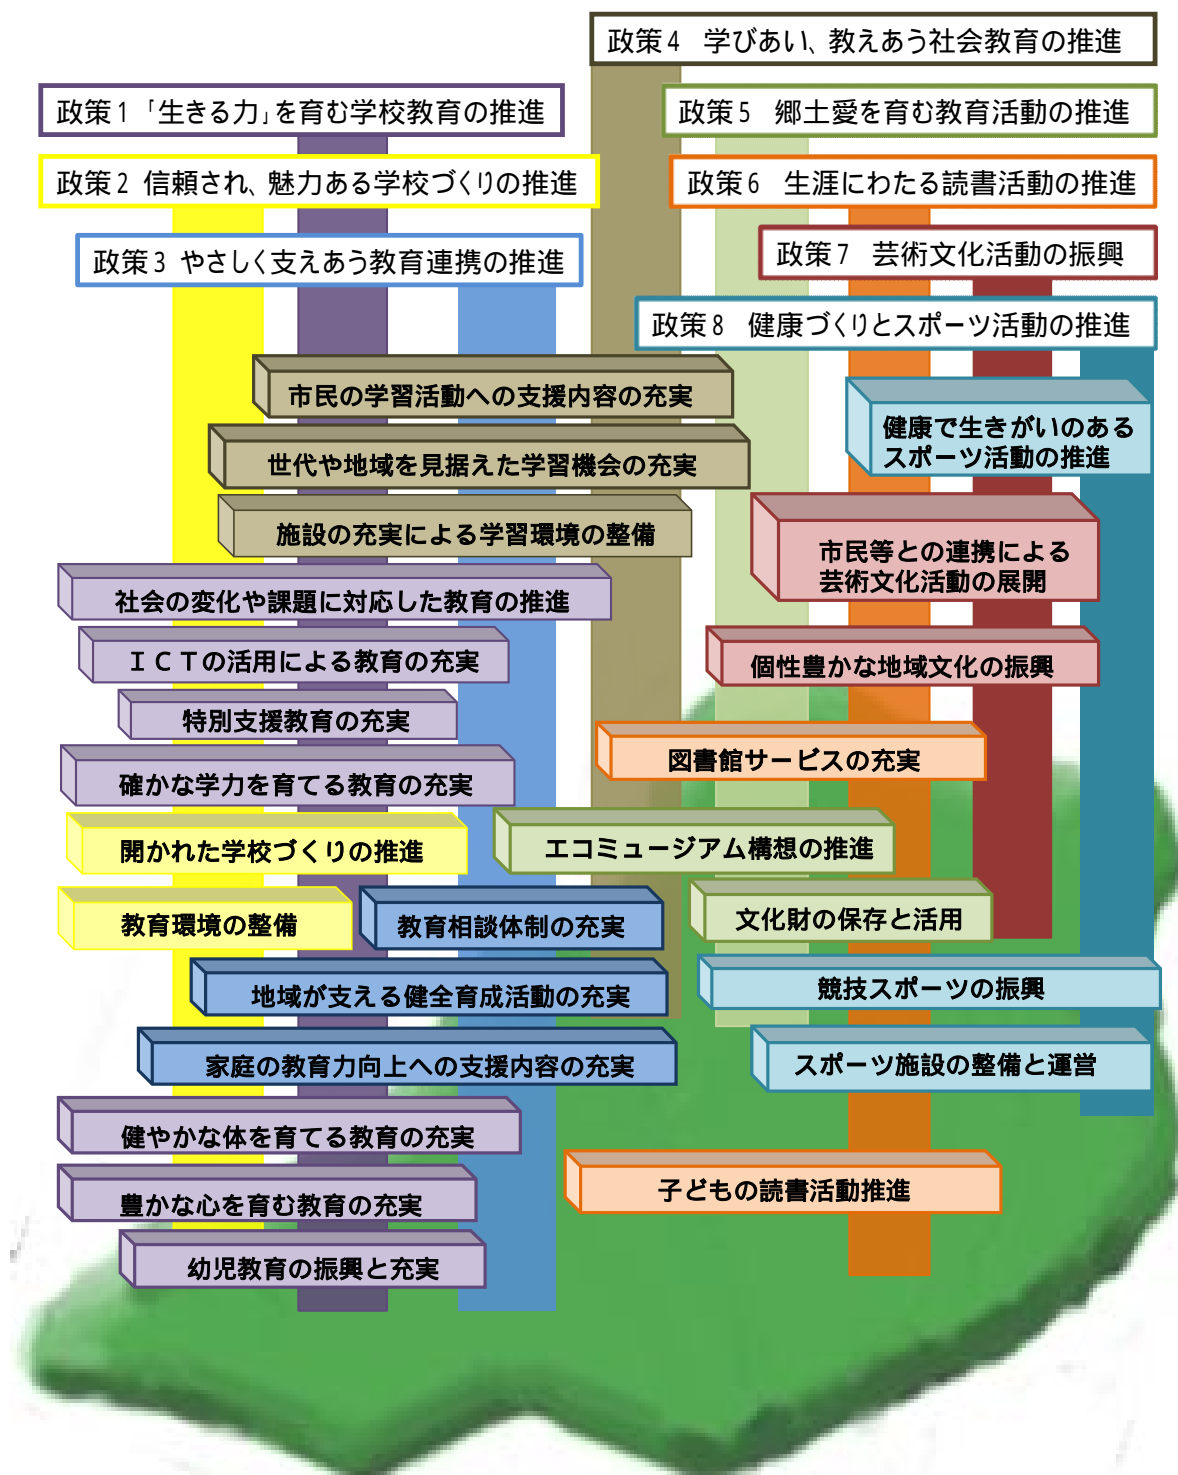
政策４　学びあい、教えあう社会教育の推進

政策１「生きる力」を育む学校教育の推進

政策５　郷土愛を育む教育活動の推進

政策２ 信頼され、魅力ある学校づくりの推進

政策６　生涯にわたる読書活動の推進

政策３ やさしく支えあう教育連携の推進

政策７　芸術文化活動の振興

政策８　健康づくりとスポーツ活動の推進

市民の学習活動への支援内容の充実

健康で生きがいのあるスポーツ活動の推進

世代や地域を見据えた学習機会の充実

施設の充実による学習環境の整備

市民等との連携による芸術文化活動の展開

社会の変化や課題に対応した教育の推進

ＩＣＴの活用による教育の充実

個性豊かな地域文化の振興

特別支援教育の充実

図書館サービスの充実

確かな学力を育てる教育の充実

開かれた学校づくりの推進

エコミュージアム構想の推進

教育環境の整備

教育相談体制の充実

文化財の保存と活用

地域が支える健全育成活動の充実

競技スポーツの振興

家庭の教育力向上への支援内容の充実

スポーツ施設の整備と運営

健やかな体を育てる教育の充実

子どもの読書活動推進

豊かな心を育む教育の充実

幼児教育の振興と充実